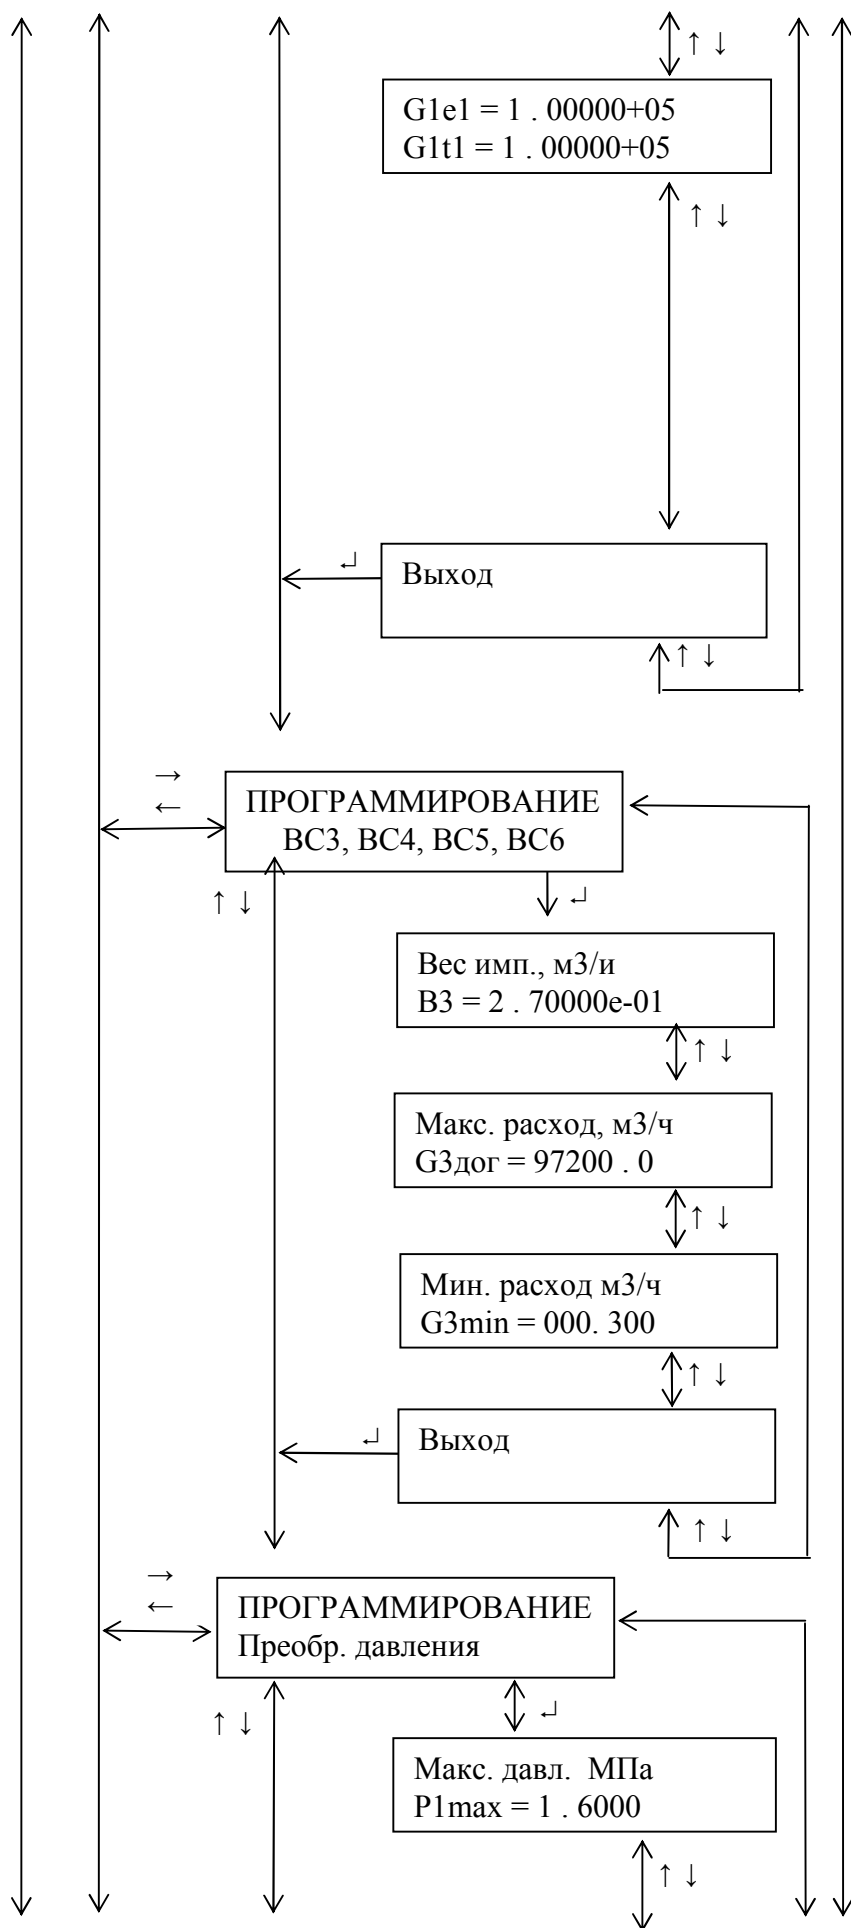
↑ ↓

G1e1 = 1 . 00000+05
G1t1 = 1 . 00000+05

↑ ↓

↵

Выход

↑ ↓

→
←

ПРОГРАММИРОВАНИЕ
ВС3, ВС4, ВС5, ВС6

↑ ↓

↵

Вес имп., м3/и
B3 = 2 . 70000e-01

↑ ↓

Макс. расход, м3/ч
G3дог = 97200 . 0

↑ ↓

Мин. расход м3/ч
G3min = 000. 300

↑ ↓

↵

Выход

↑ ↓

→
←

ПРОГРАММИРОВАНИЕ
Преобр. давления

↑ ↓

↵

Макс. давл. МПа
P1max = 1 . 6000

↑ ↓